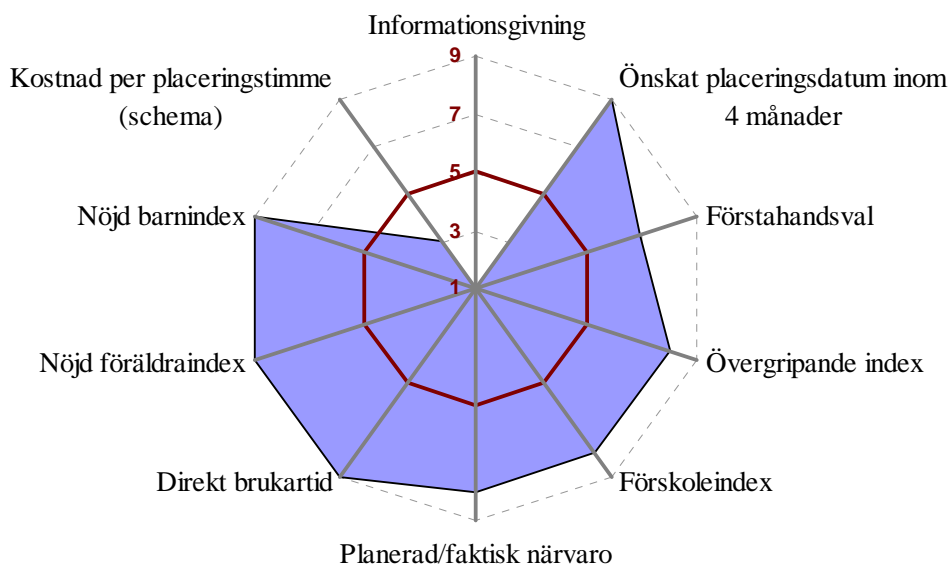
Informationsgivning

Önskat placeringsdatum inom 4 månader

Förstahandsval

Övergripande index

Förskoleindex

Planerad/faktisk närvaro

Direkt brukartid

Nöjd föräldraindex

Nöjd barnindex

Kostnad per placeringstimme (schema)

9
7
5
3
1